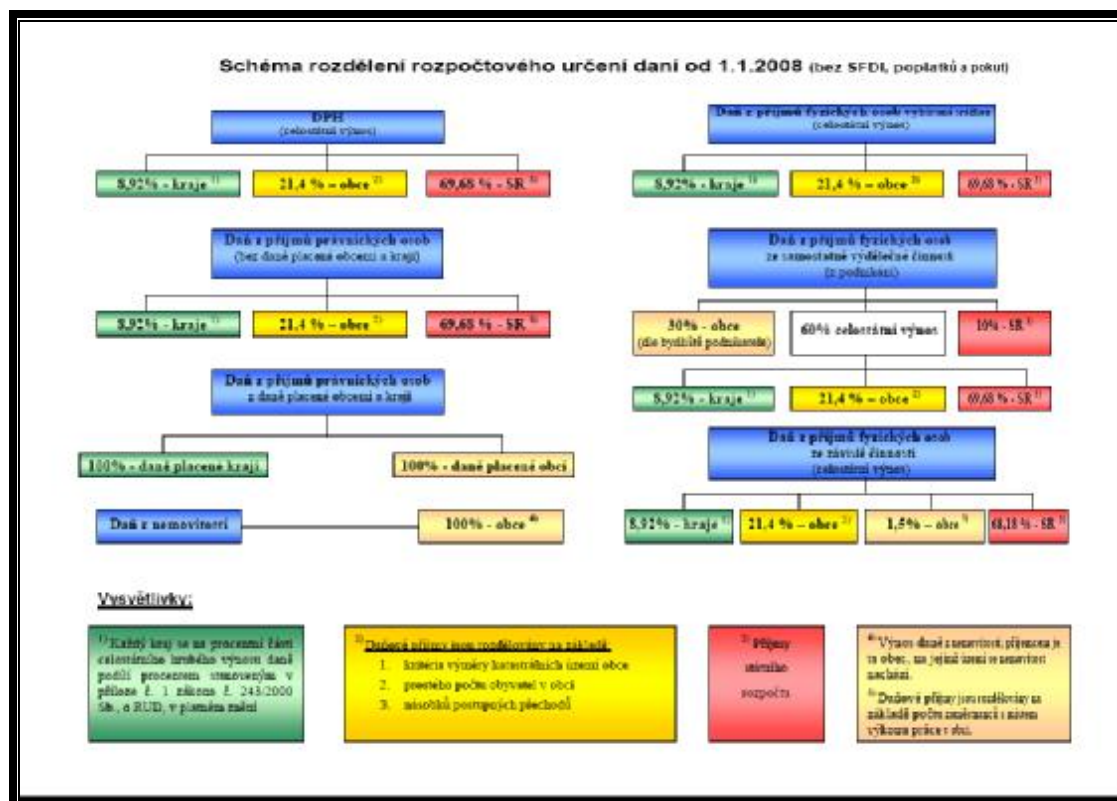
Schéma rozdělení rozpočtového určení daní od 1.1.2008 (bez SFDI, poplatků a pokut)

DPH
(celostátní výnos)

8,92% - kraje $^{1)}$

21,4 % – obce $^{2)}$

69,68 % - SR $^{3)}$

Daň z příjmů fyzických osob vybíraná srážkou
(celostátní výnos)

8,92% - kraje $^{1)}$

21,4 % – obce $^{2)}$

69,68 % - SR $^{3)}$

Daň z příjmů právnických osob
(bez daně placené obcemi a kraji)

8,92% - kraje $^{1)}$

21,4 % – obce $^{2)}$

69,68 % - SR $^{3)}$

Daň z příjmů fyzických osob
ze samostatné výdělečné činnosti
(z podnikání)

30% - obce
(dle bydliště podnikatele)

60% celostátní výnos

10% - SR $^{3)}$

8,92% - kraje $^{1)}$

21,4 % – obce $^{2)}$

69,68 % - SR $^{3)}$

Daň z příjmů právnických osob
z daně placené obcemi a kraji

100% - daně placené kraji

100% - daně placené obcí

Daň z příjmů fyzických osob
ze závislé činnosti
(celostátní výnos)

8,92% - kraje $^{1)}$

21,4 % – obce $^{2)}$

1,5% – obce $^{5)}$

68,18 % - SR $^{3)}$

Daň z nemovitostí

100% - obce $^{4)}$

Vysvětlivky:

$^{1)}$ Každý kraj se na procentní části celostátního hrubého výnosu daně podílí procentem stanoveným v příloze č. 1 zákona č. 243/2000 Sb., o RUD, v platném znění

$^{2)}$ Daňové příjmy jsou rozdělovány na základě:
1. kritéria výměry katastrálních území obce
2. prostého počtu obyvatel v obci
3. násobků postupných přechodů

$^{3)}$ Příjmy státního rozpočtu

$^{4)}$ Výnos daně z nemovitostí, příjemcem je ta obec, na jejímž území se nemovitost nachází.

$^{5)}$ Daňové příjmy jsou rozdělovány na základě počtu zaměstnanců s místem výkonu práce v obci.